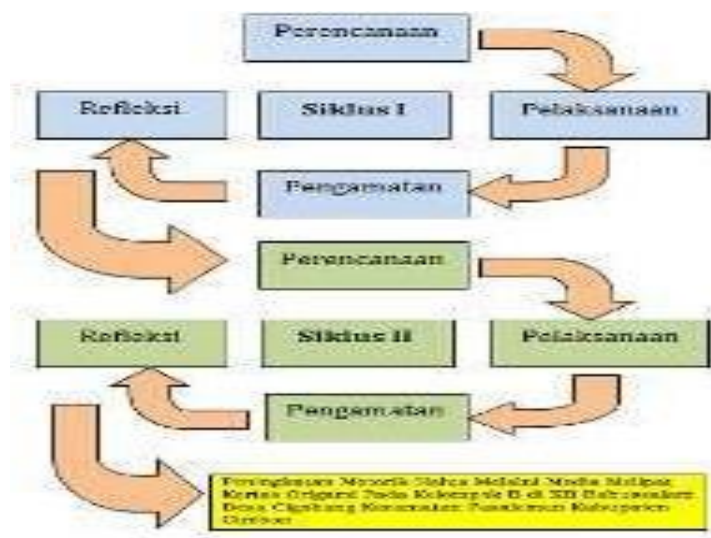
Perencanaan

Refleksi

Siklus I

Pelaksanaan

Pengamatan

Perencanaan

Refleksi

Siklus II

Pelaksanaan

Pengamatan

Peningkatan Motorik Halus Melalui Media Melipat Kertas Origami Pada Kelompok B di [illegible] Desa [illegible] Kecamatan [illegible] Kabupaten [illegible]